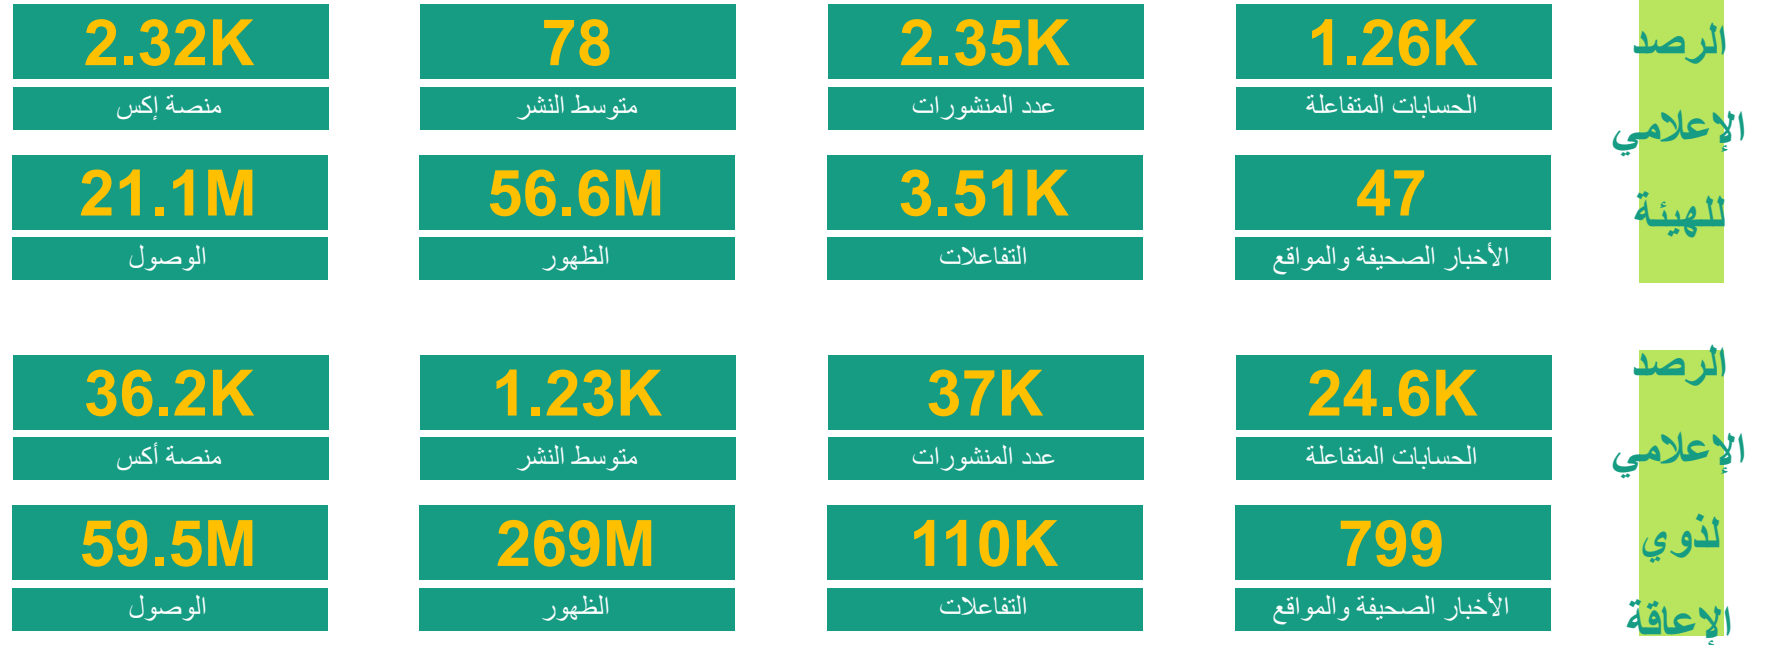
الرصد الإعلامي للهيئة

1.26K
الحسابات المتفاعلة

2.35K
عدد المنشورات

78
متوسط النشر

2.32K
منصة إكس

47
الأخبار الصحيفة والمواقع

3.51K
التفاعلات

56.6M
الظهور

21.1M
الوصول

الرصد الإعلامي لذوي الإعاقة

24.6K
الحسابات المتفاعلة

37K
عدد المنشورات

1.23K
متوسط النشر

36.2K
منصة أكس

799
الأخبار الصحيفة والمواقع

110K
التفاعلات

269M
الظهور

59.5M
الوصول